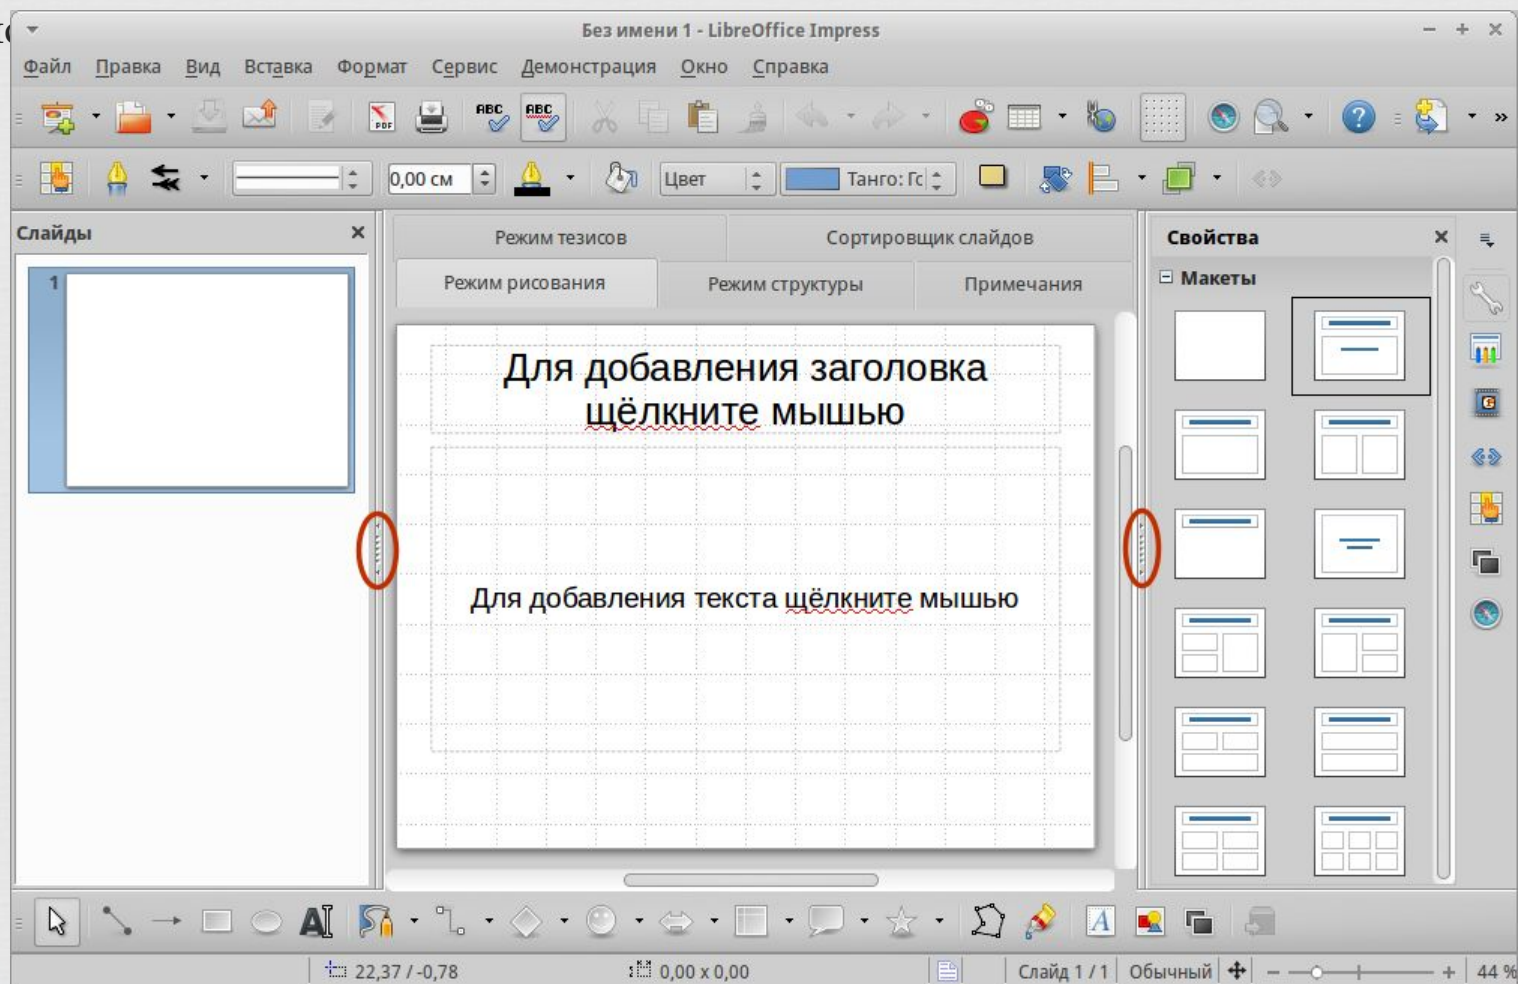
Без имени 1 - LibreOffice Impress

Файл Правка Вид Вставка Формат Сервис Демонстрация Окно Справка

0,00 см

Цвет

Танго: Гс

Слайды

1

Режим тезисов

Сортировщик слайдов

Режим рисования

Режим структуры

Примечания

Для добавления заголовка щёлкните мышью

Для добавления текста щёлкните мышью

Свойства

Макеты

22,37 / -0,78

0,00 x 0,00

Слайд 1 / 1

Обычный

44 %